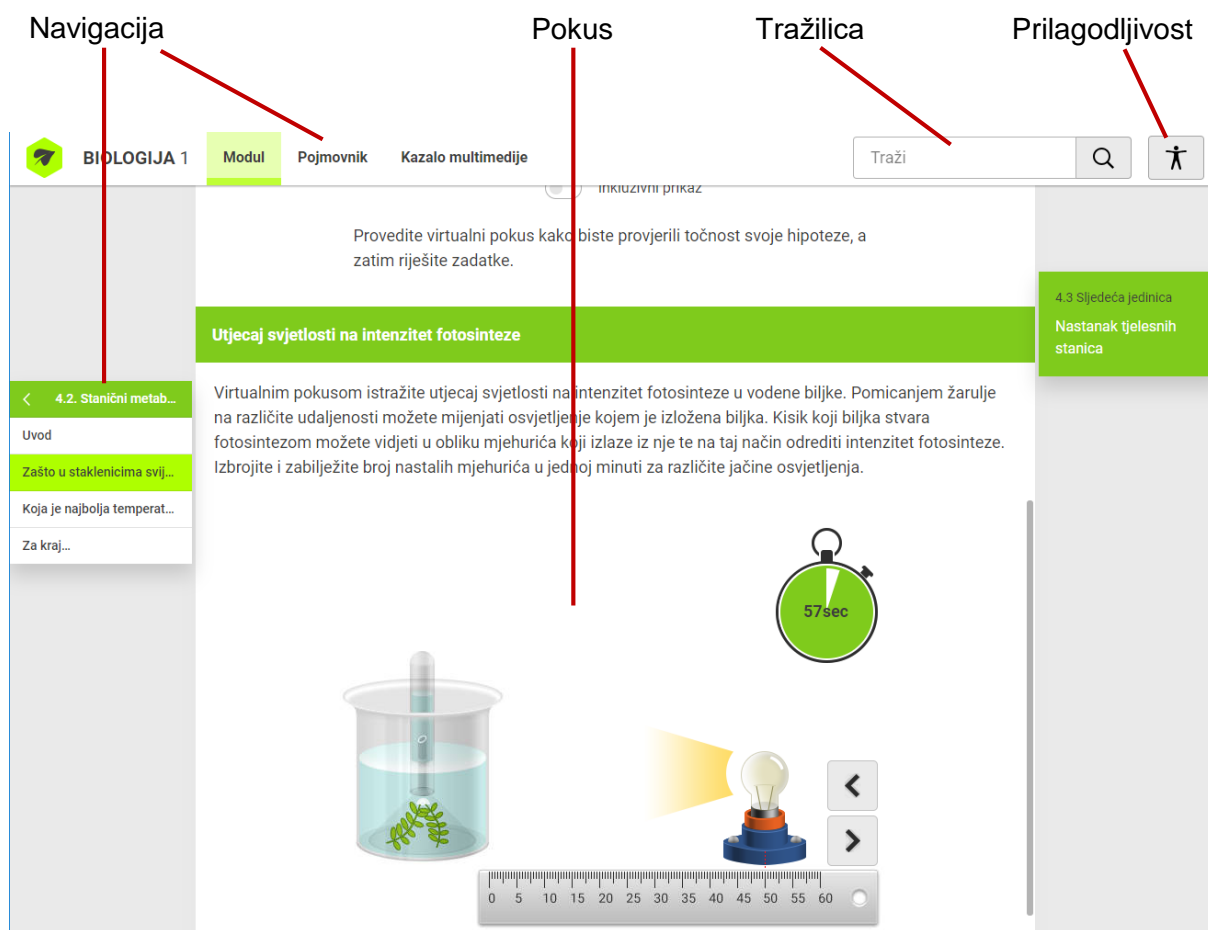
Navigacija

Pokus

Tražilica

Prilagodljivost

BIOLOGIJA 1

Modul

Pojmovnik

Kazalo multimedije

Traži

Inkluzivni prikaz

Provedite virtualni pokus kako biste provjerili točnost svoje hipoteze, a zatim riješite zadatke.

4.3 Sljedeća jedinica

Nastanak tjelesnih stanica

Utjecaj svjetlosti na intenzitet fotosinteze

4.2. Stanični metab...

Uvod

Zašto u staklenicima svij...

Koja je najbolja temperat...

Za kraj...

Virtualnim pokusom istražite utjecaj svjetlosti na intenzitet fotosinteze u vodene biljke. Pomicanjem žarulje na različite udaljenosti možete mijenjati osvjetljenje kojem je izložena biljka. Kisik koji biljka stvara fotosintezom možete vidjeti u obliku mjehurića koji izlaze iz nje te na taj način odrediti intenzitet fotosinteze. Izbrojite i zabilježite broj nastalih mjehurića u jednoj minuti za različite jačine osvjetljenja.

57sec

0 5 10 15 20 25 30 35 40 45 50 55 60